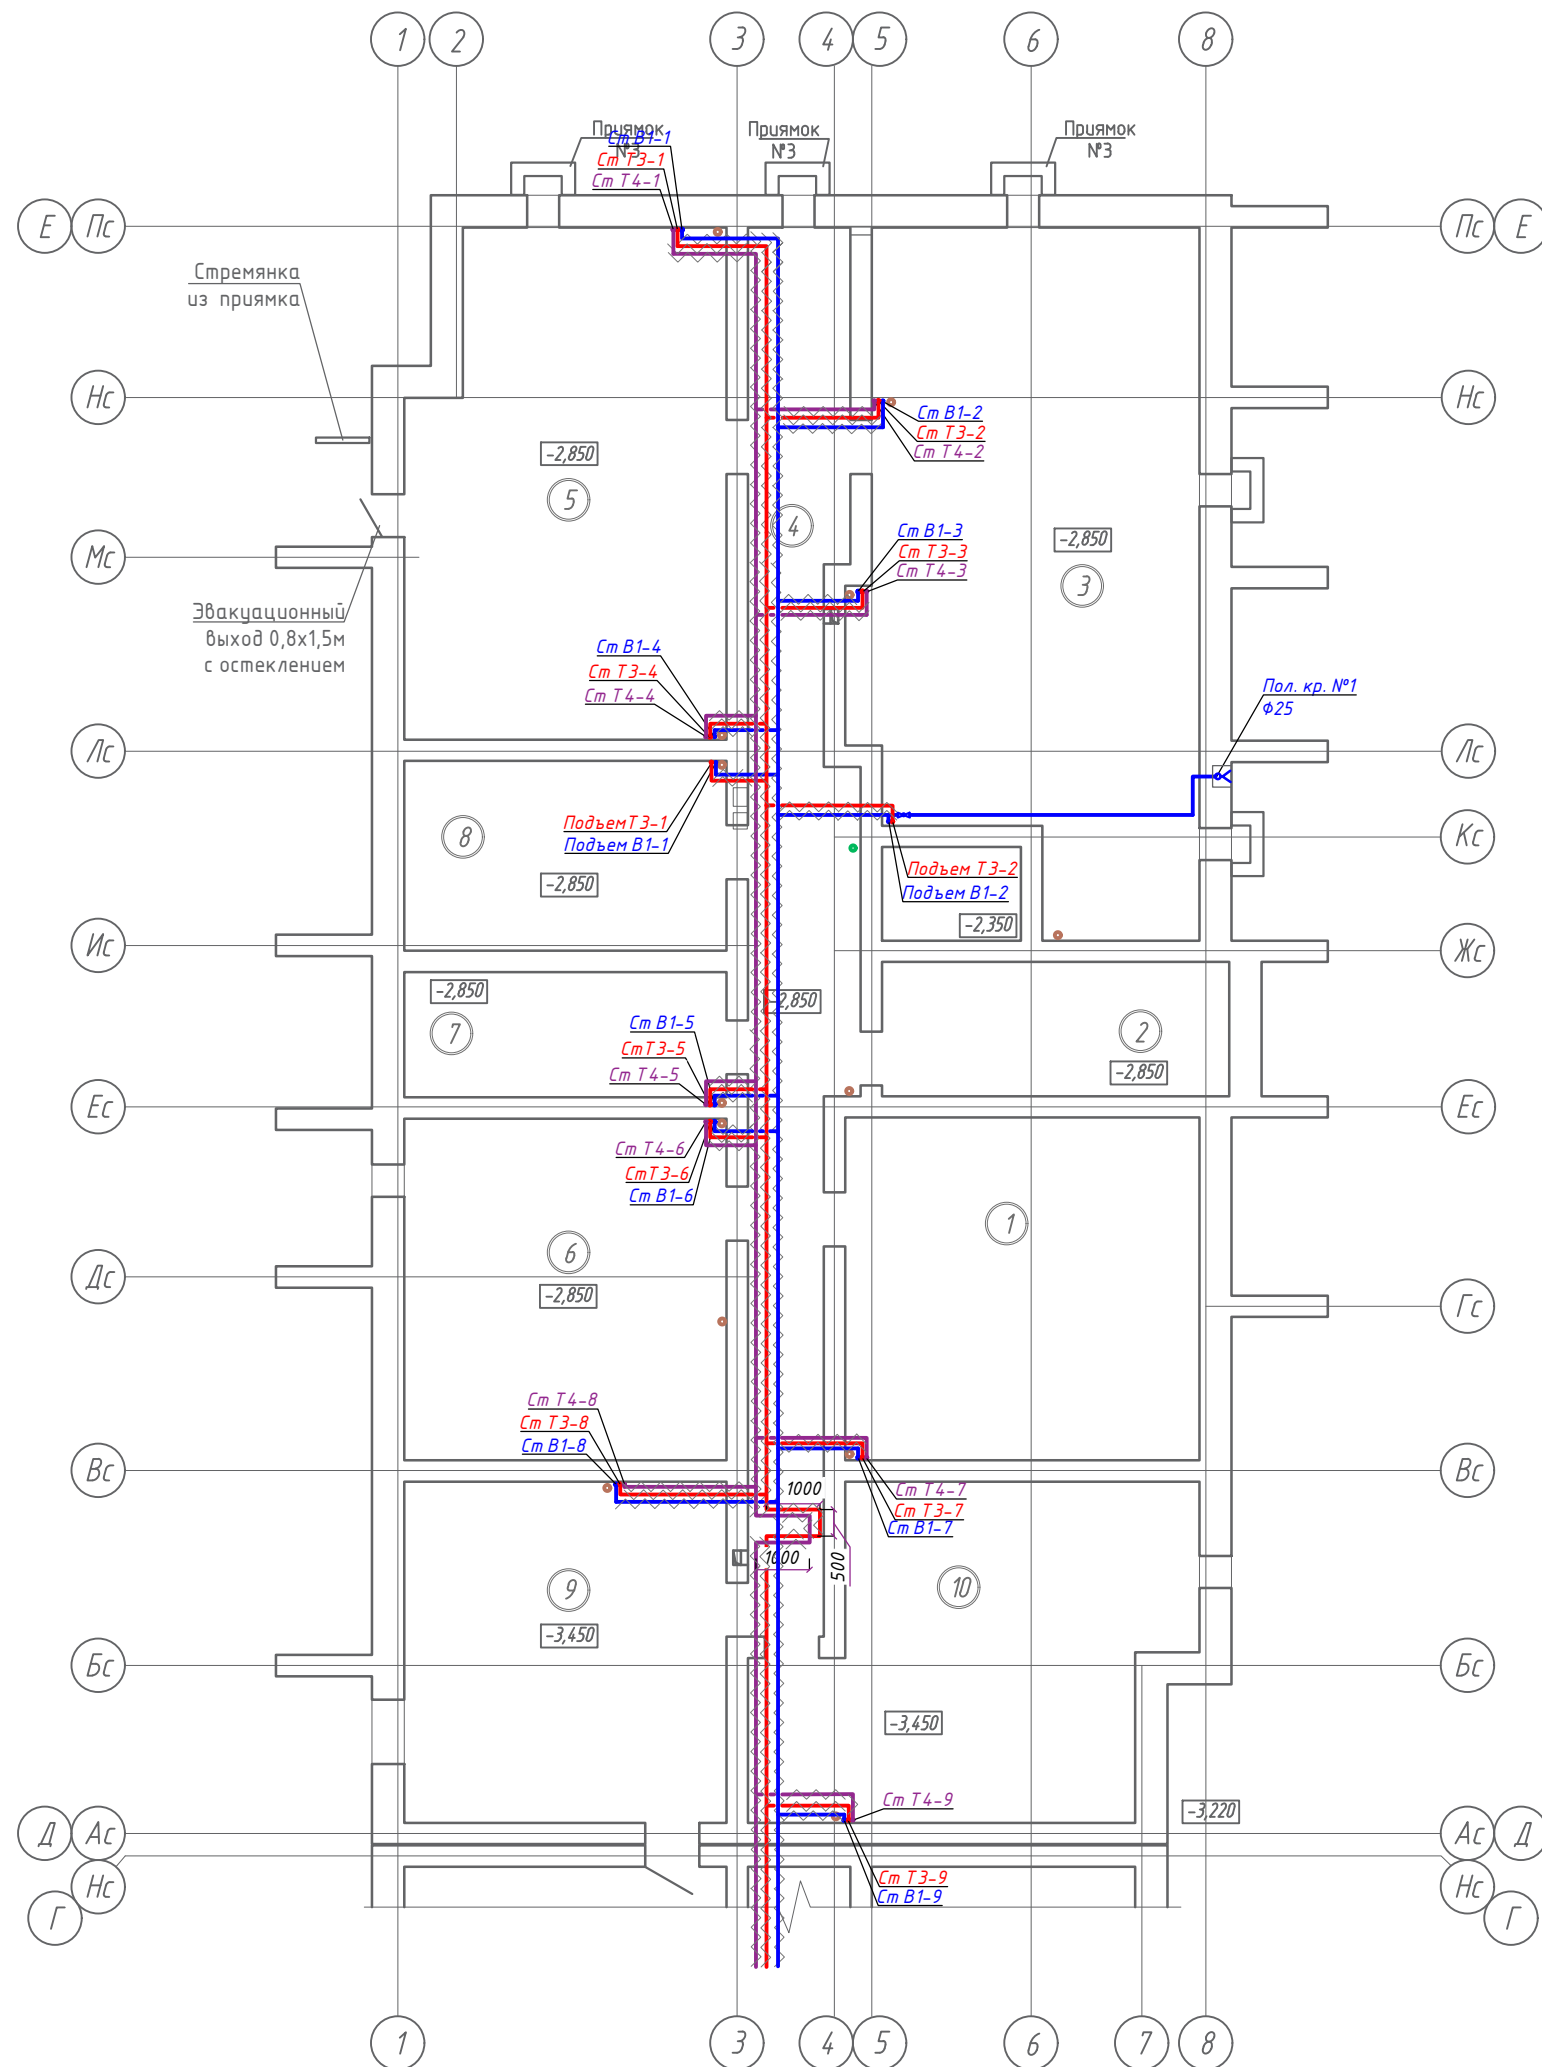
1 2 3 4 5 6 8

Приямок №3
Ст В1-1
Ст Т3-1
Ст Т4-1

Приямок №3

Приямок №3

Е Пс
Пс Е

Стремянка из приямка

Нс
Нс

Ст В1-2
Ст Т3-2
Ст Т4-2

-2,850
5
4

Мс

Ст В1-3
Ст Т3-3
Ст Т4-3

-2,850
3

Эвакуационный выход 0,8х1,5м с остеклением

Ст В1-4
Ст Т3-4
Ст Т4-4

Пол. кр. №1
Ф25

Лс
Лс

8
Подъем Т3-1
Подъем В1-1

Кс

Подъем Т3-2
Подъем В1-2

-2,850
-2,350

Ис
Жс

-2,850
7
-2,850

Ст В1-5
Ст Т3-5
Ст Т4-5

2
-2,850

Ес
Ес

Ст Т4-6
Ст Т3-6
Ст В1-6

1

6
Дс
-2,850

Гс

Ст Т4-8
Ст Т3-8
Ст В1-8

Вс
Вс

1000
Ст Т4-7
Ст Т3-7
Ст В1-7

1000
500

9
-3,450

10

Бс
Бс

-3,450

Ст Т4-9
-3,220

Д Ас
Ас Д

Нс
Г
Ст Т3-9
Ст В1-9
Нс
Г

1 3 4 5 6 7 8